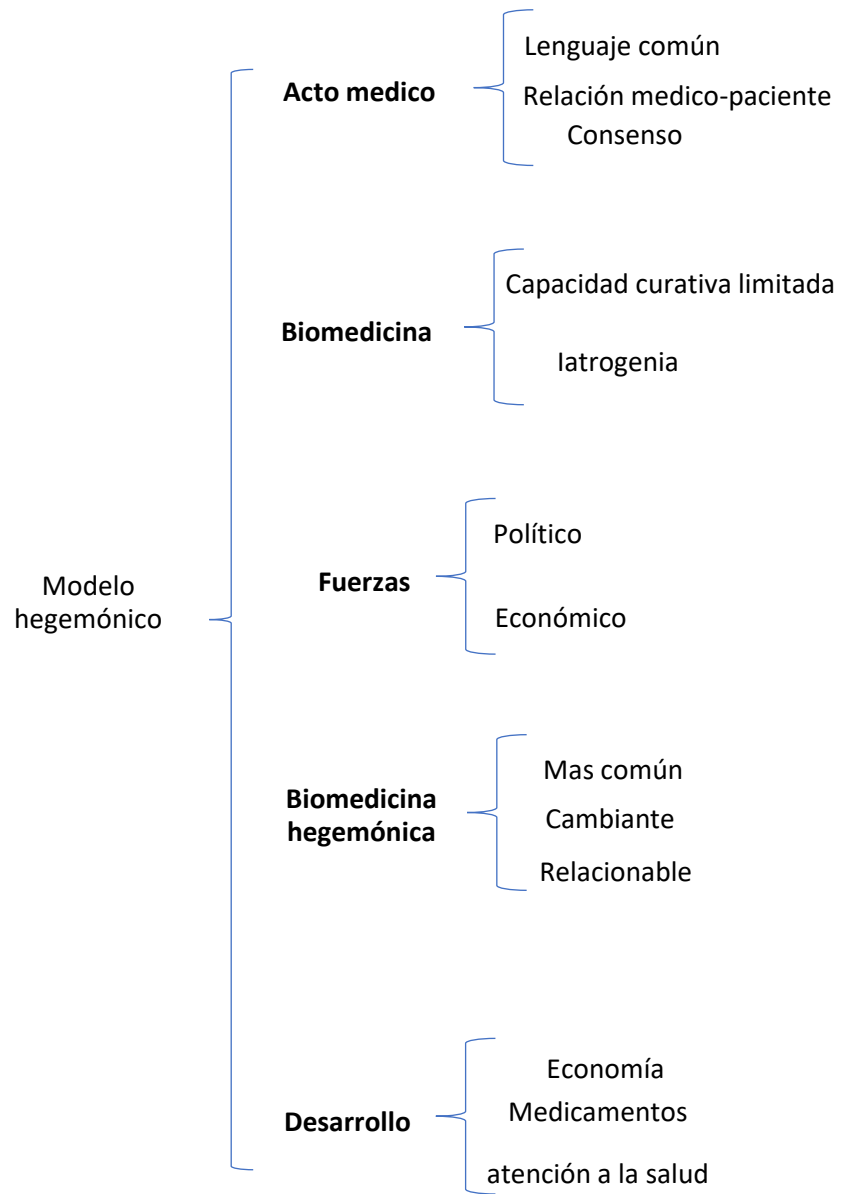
Modelo hegemónico

Acto medico
Lenguaje común
Relación medico-paciente
Consenso

Biomedicina
Capacidad curativa limitada
Iatrogenia

Fuerzas
Político
Económico

Biomedicina hegemónica
Mas común
Cambiante
Relacionable

Desarrollo
Economía
Medicamentos
atención a la salud